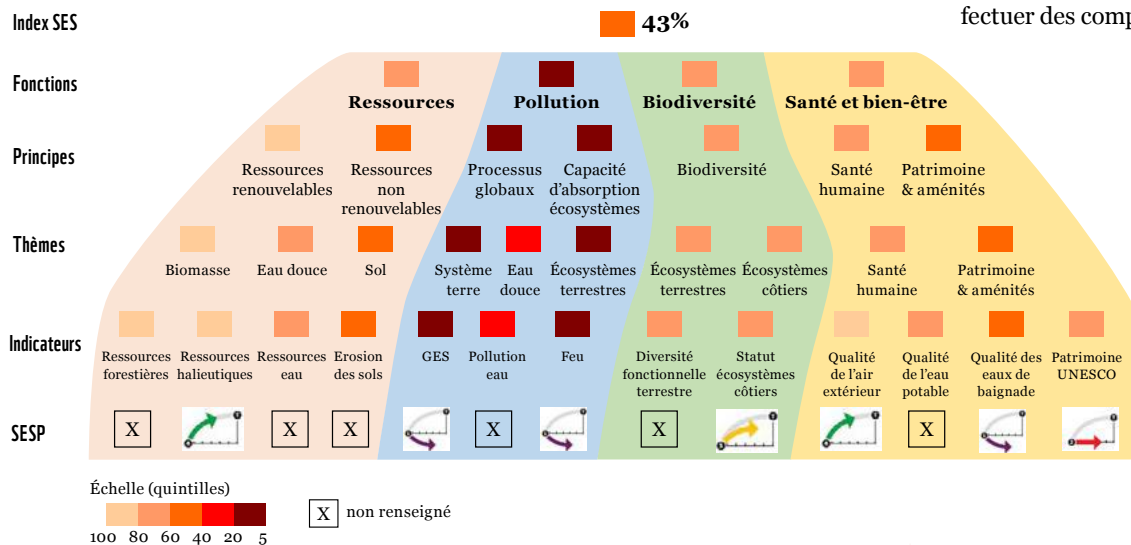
fectuer des comp

Index SES

43%

Fonctions

Ressources

Pollution

Biodiversité

Santé et bien-être

Principes

Ressources renouvelables

Ressources non renouvelables

Processus globaux

Capacité d'absorption écosystèmes

Biodiversité

Santé humaine

Patrimoine & aménités

Thèmes

Biomasse

Eau douce

Sol

Système terre

Eau douce

Écosystèmes terrestres

Écosystèmes terrestres

Écosystèmes côtiers

Santé humaine

Patrimoine & aménités

Indicateurs

Ressources forestières

Ressources halieutiques

Ressources eau

Erosion des sols

GES

Pollution eau

Feu

Diversité fonctionnelle terrestre

Statut écosystèmes côtiers

Qualité de l'air extérieur

Qualité de l'eau potable

Qualité des eaux de baignade

Patrimoine UNESCO

SESP

X

X

X

X

X

X

Échelle (quintilles)

100 80 60 40 20 5

X non renseigné